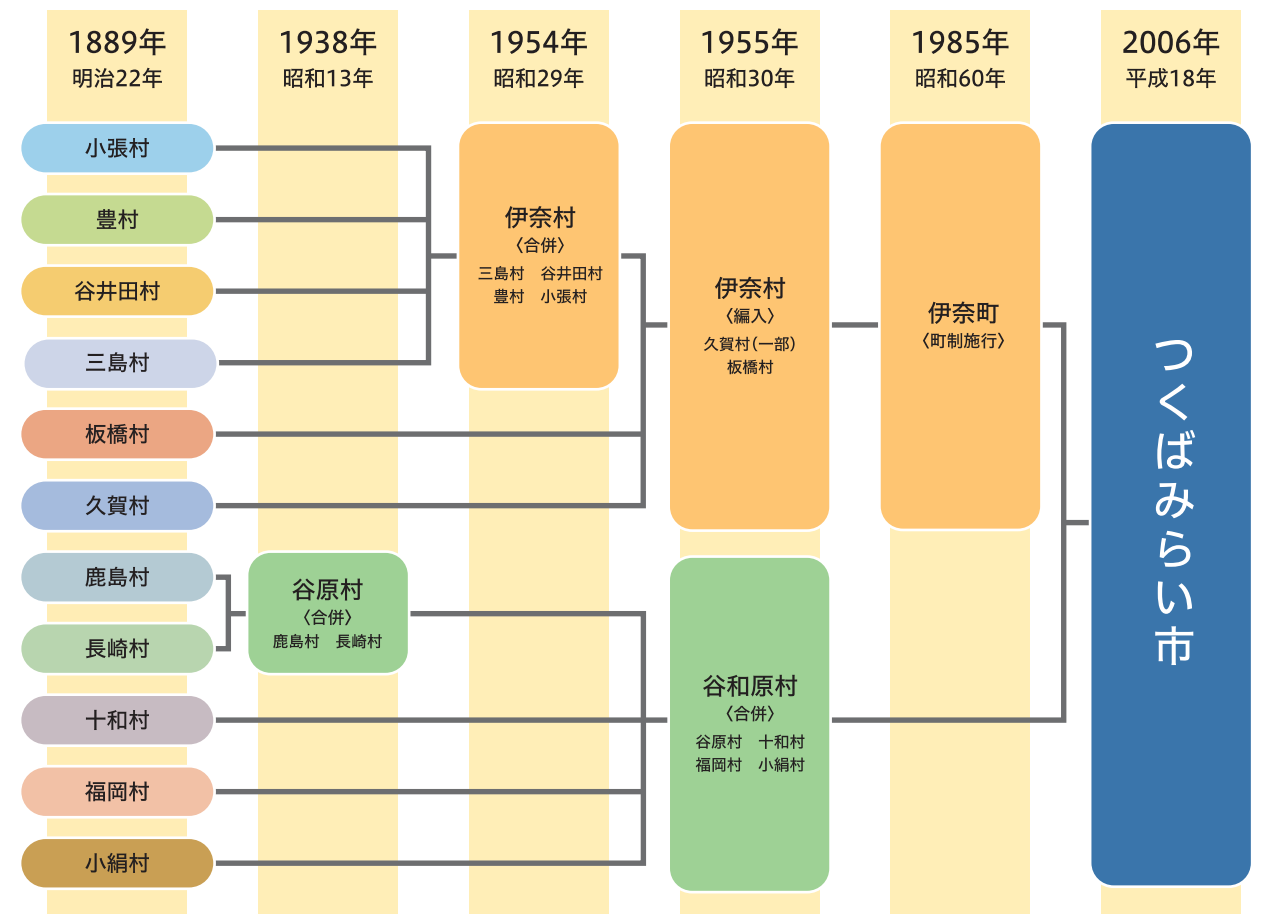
1889年
明治22年

1938年
昭和13年

1954年
昭和29年

1955年
昭和30年

1985年
昭和60年

2006年
平成18年

小張村

豊村

谷井田村

三島村

板橋村

久賀村

鹿島村

長崎村

十和村

福岡村

小絹村

谷原村
〈合併〉
鹿島村　長崎村

伊奈村
〈合併〉
三島村　谷井田村
豊村　小張村

伊奈村
〈編入〉
久賀村（一部）
板橋村

谷和原村
〈合併〉
谷原村　十和村
福岡村　小絹村

伊奈町
〈町制施行〉

つくばみらい市